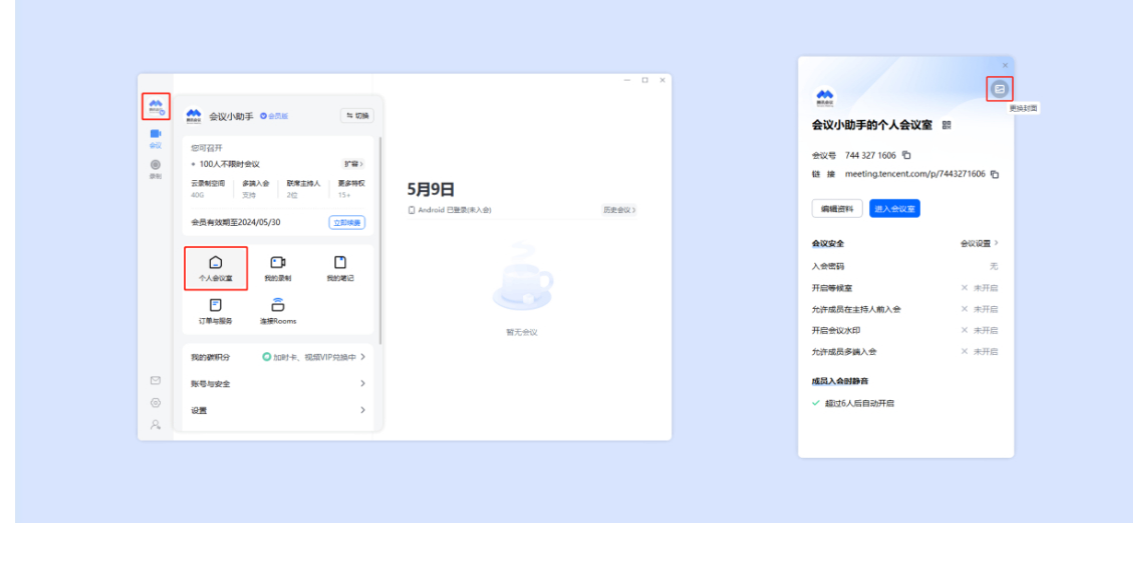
会议
录制

会议小助手 会员版
切换

您可召开
• 100人不限时会议
扩容 >

云录制空间 40G
多端入会 支持
联席主持人 2位
更多特权 15+

会员有效期至2024/05/30
立即续费

个人会议室
我的录制
我的笔记
订单与服务
连接Rooms

我的积分
加时卡、视频VIP兑换中 >
账号与安全 >
设置 >

5月9日
Android 已登录(未入会)
历史会议 >

暂无会议

会议小助手的个人会议室
更换封面

会议号 744 327 1606
链 接 meeting.tencent.com/p/7443271606

编辑资料
进入会议室

会议安全
会议设置 >
入会密码
无
开启等候室
× 未开启
允许成员在主持人前入会
× 未开启
开启会议水印
× 未开启
允许成员多端入会
× 未开启

成员入会时静音
✓ 超过6人后自动开启